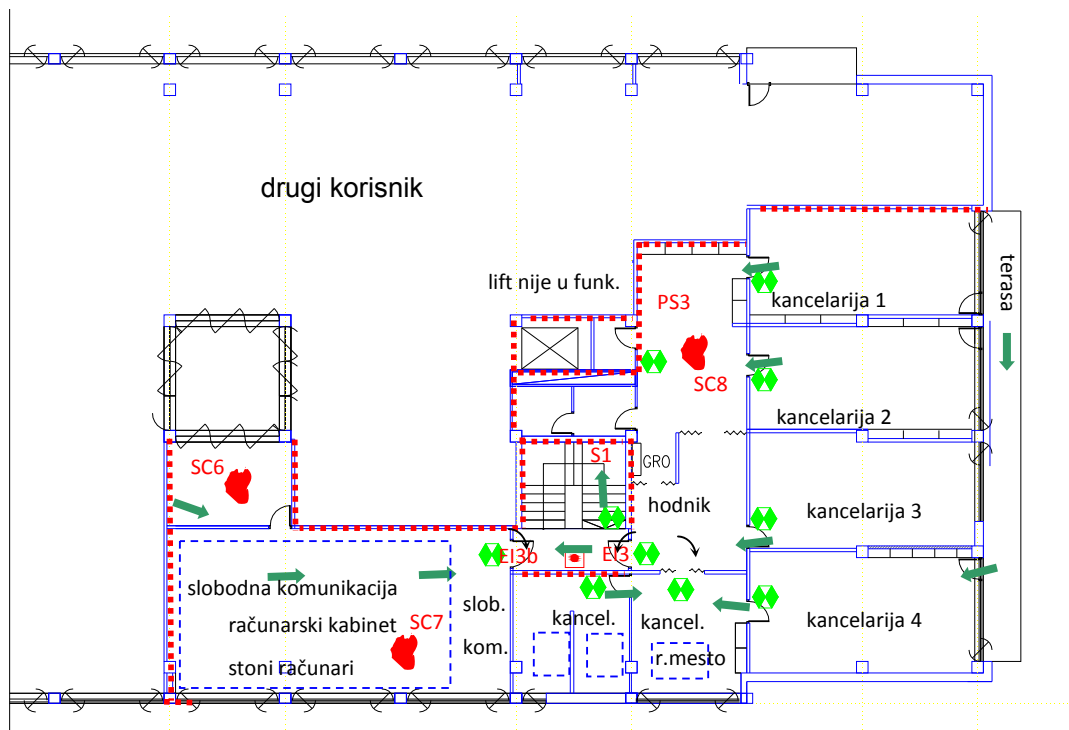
drugi korisnik

lift nije u funk.

PS3

kancelarija 1

terasa

SC8

kancelarija 2

GRO

S1

SC6

hodnik

kancelarija 3

EI3b

EI3

slobodna komunikacija

slob.

računarski kabinet

SC7

kom.

kancel.

kancel.

kancelarija 4

stoni računari

r.mesto